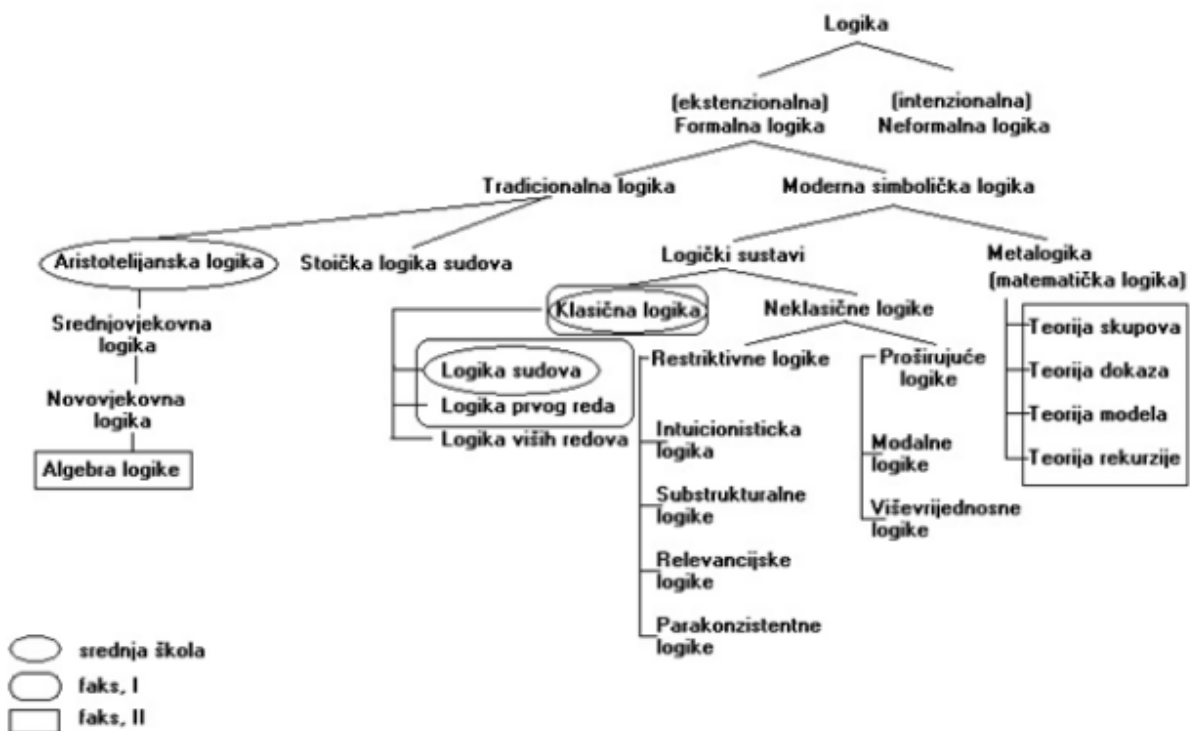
Logika

(ekstenzionalna) Formalna logika

(intenzionalna) Neformalna logika

Tradicionalna logika

Moderna simbolička logika

Aristotelijanska logika

Stoička logika sudova

Srednjovjekovna logika

Novovjekovna logika

Algebra logike

Logički sustavi

Metalogika (matematička logika)

Klasična logika

Neklasične logike

Logika sudova

Logika prvog reda

Logika viših redova

Restriktivne logike

Intuicionisticka logika

Substrukturalne logike

Relevancijske logike

Parakonzistentne logike

Proširujuće logike

Modalne logike

Viševrijednosne logike

Teorija skupova

Teorija dokaza

Teorija modela

Teorija rekurzije

srednja škola

faks, I

faks, II